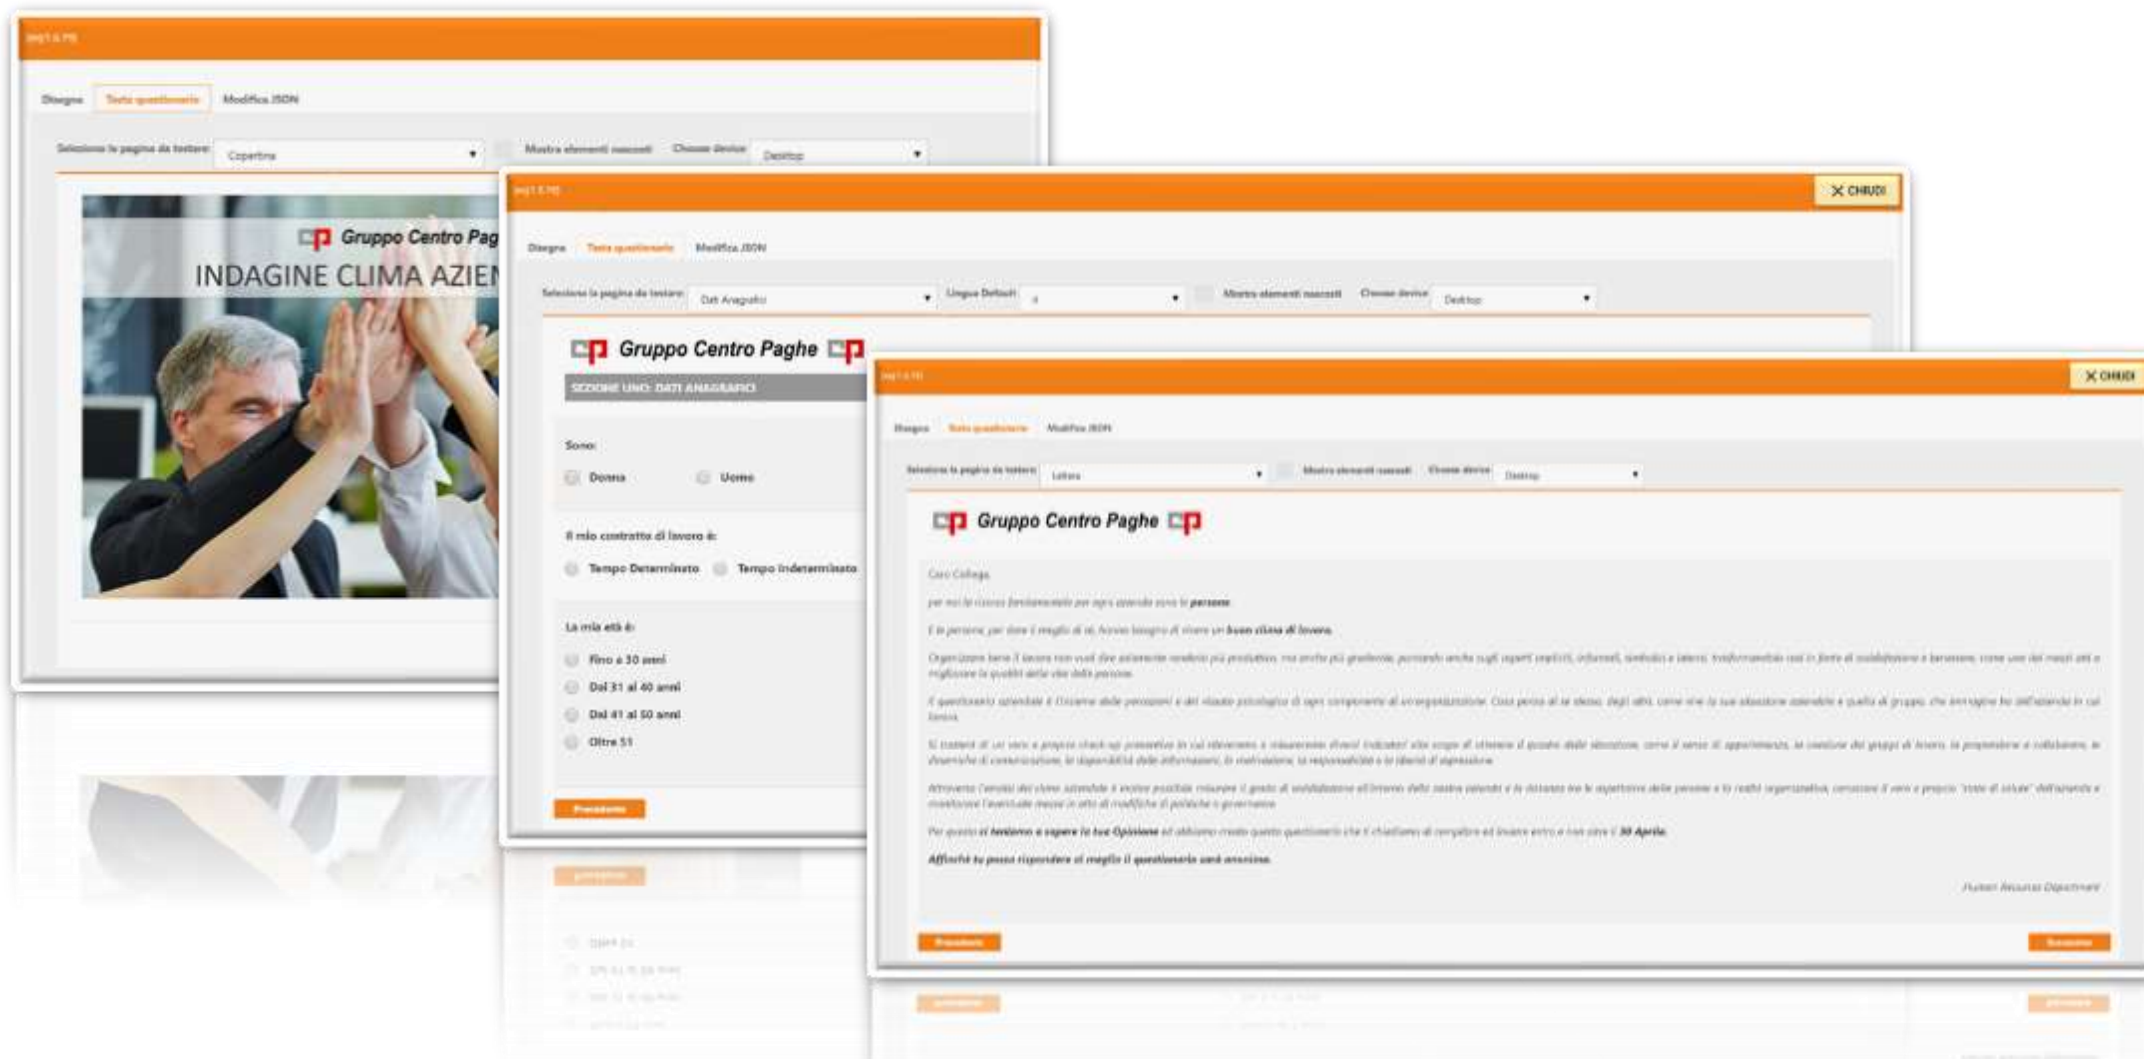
Disegno | Testa questionario | Modifica JSON

Seleziona la pagina da testare: Copertina ▾ | Mostra elementi nascosti | Choose device: Desktop ▾

Gruppo Centro Pag

INDAGINE CLIMA AZIEN

✕ CHIUDI

Disegno | Testa questionario | Modifica JSON

Seleziona la pagina da testare: Dati Anagrafici ▾ | Lingua Default: ▾ | Mostra elementi nascosti | Choose device: Desktop ▾

Gruppo Centro Paghe

SEZIONE UNO: DATI ANAGRAFICI

Sono:

Donna | Uomo

Il mio contratto di lavoro è:

Tempo Determinato | Tempo Indeterminato

La mia età è:

Fino a 30 anni
Dal 31 al 40 anni
Dal 41 al 50 anni
Oltre 51

Precedente

✕ CHIUDI

Disegno | Testa questionario | Modifica JSON

Seleziona la pagina da testare: Lettera ▾ | Mostra elementi nascosti | Choose device: Desktop ▾

Gruppo Centro Paghe

Caro Collega,

per noi la risorsa fondamentale per ogni azienda sono le persone.

E le persone, per dare il meglio di sé, hanno bisogno di vivere un buon clima di lavoro.

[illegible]

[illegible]

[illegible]

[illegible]

Per questo ci teniamo a sapere la tua Opinione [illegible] 30 Aprile.

Affinché tu possa rispondere al meglio il questionario sarà anonimo.

Human Resources Department

Precedente | Successivo